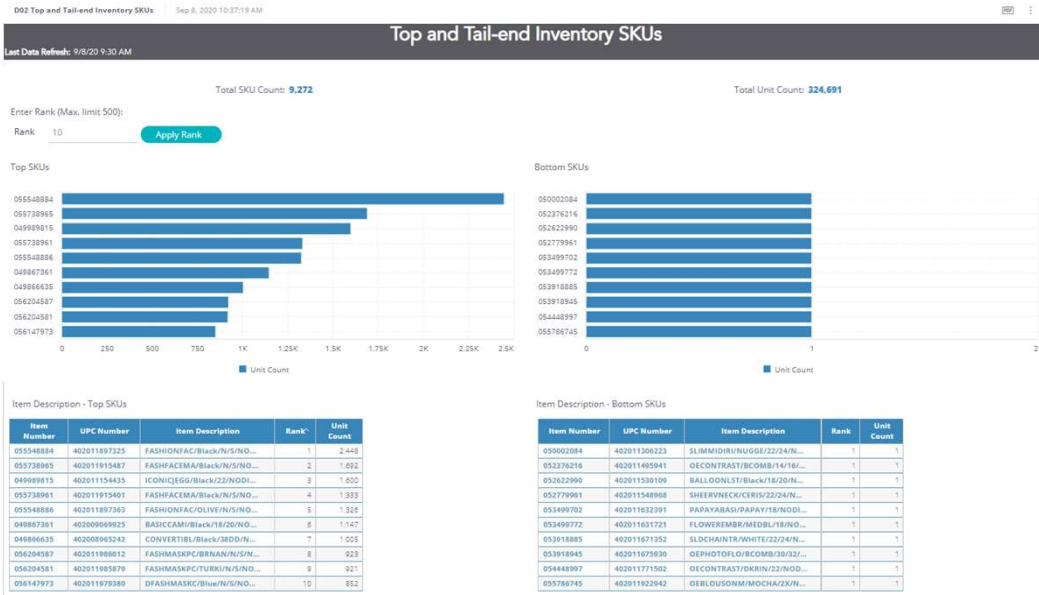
D02 Top and Tail-end Inventory SKUs Sep 8, 2020 10:37:19 AM

Top and Tail-end Inventory SKUs

Last Data Refresh: 9/8/20 9:30 AM

Total SKU Count: 9,272

Total Unit Count: 324,691

Enter Rank (Max. limit 500):

Rank 10

Apply Rank

Top SKUs

055548884
055738965
049989815
055738961
055548886
049867361
049866635
056204587
056204581
056147973

0 250 500 750 1K 1.25K 1.5K 1.75K 2K 2.25K 2.5K

Unit Count

Bottom SKUs

050002084
052376216
052622990
052779961
053499702
053499772
053918885
053918945
054448997
055786745

0 1 2

Unit Count

Item Description - Top SKUs

| Item Number | UPC Number | Item Description | Rank | Unit Count |
|---|---|---|---|---|
| 055548884 | 402011957325 | FASHIONFAC/Black/N/S/NO... | 1 | 2,448 |
| 055738965 | 402011915487 | FASHFACEMA/Black/N/S/NO... | 2 | 1,692 |
| 049989815 | 402011154435 | ICONICJEGG/Black/22/NODI... | 3 | 1,600 |
| 055738961 | 402011915401 | FASHFACEMA/Black/N/S/NO... | 4 | 1,333 |
| 055548886 | 402011957363 | FASHIONFAC/OLIVE/N/S/NO... | 5 | 1,326 |
| 049867361 | 402009069925 | BASICCAMI/Black/18/20/NO... | 6 | 1,147 |
| 049866635 | 402008965242 | CONVERTIBL/Black/38DD/N... | 7 | 1,005 |
| 056204587 | 402011988012 | FASHMASKPC/BRNAN/N/S/N... | 8 | 923 |
| 056204581 | 402011985879 | FASHMASKPC/TURKI/N/S/NO... | 9 | 921 |
| 056147973 | 402011979380 | DFASHMASKC/Blue/N/S/NO... | 10 | 852 |

Item Description - Bottom SKUs

| Item Number | UPC Number | Item Description | Rank | Unit Count |
|---|---|---|---|---|
| 050002084 | 402011306223 | SLIMMIDIRI/NUGGE/22/24/N... | 1 | 1 |
| 052376216 | 402011495941 | OECONTRAST/BCOMB/14/16/... | 1 | 1 |
| 052622990 | 402011530109 | BALLOONLST/Black/18/20/N... | 1 | 1 |
| 052779961 | 402011548968 | SHEERVNECK/CERIS/22/24/N... | 1 | 1 |
| 053499702 | 402011632391 | PAPAYABASI/PAPAY/18/NODI... | 1 | 1 |
| 053499772 | 402011631721 | FLOWEREMBR/MEDBL/18/NO... | 1 | 1 |
| 053918885 | 402011671352 | SLDCHAINTR/WHITE/22/24/N... | 1 | 1 |
| 053918945 | 402011675930 | OEPHOTOFLO/BCOMB/30/32/... | 1 | 1 |
| 054448997 | 402011771502 | OECONTRAST/DKRIN/22/NOD... | 1 | 1 |
| 055786745 | 402011922942 | OEBLOUSONM/MOCHA/2X/N... | 1 | 1 |